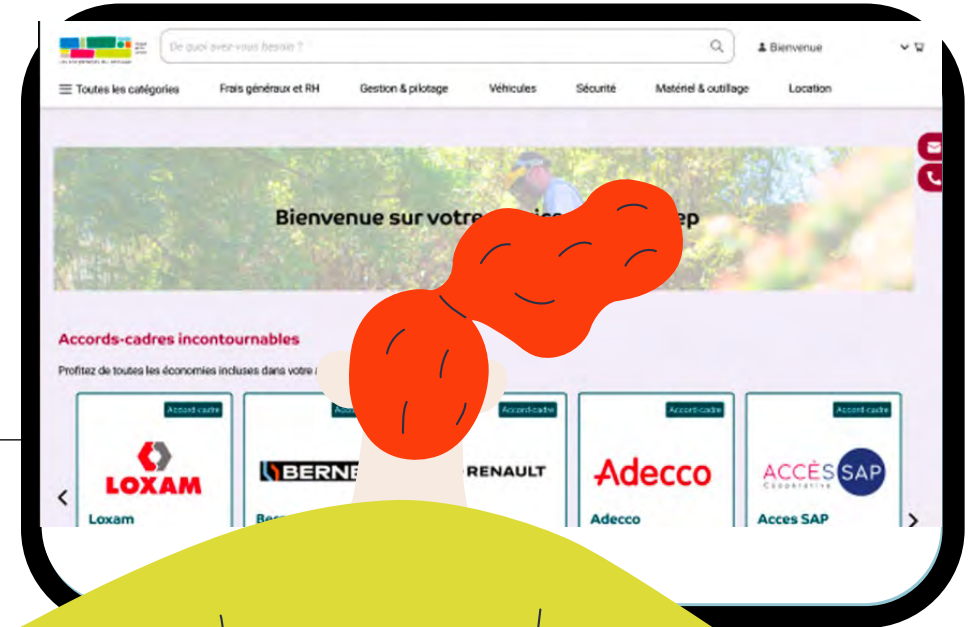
De quoi avez-vous besoin ?

Bienvenue

Toutes les catégories
Frais généraux et RH
Gestion & pilotage
Véhicules
Sécurité
Matériel & outillage
Location

Bienvenue sur votre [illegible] ep

Accords-cadres incontournables

Profitez de toutes les économies incluses dans votre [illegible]

Accord-cadre
LOXAM
Loxam

Accord-cadre
BERNER
Be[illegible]

Accord-cadre
RENAULT

Accord-cadre
Adecco
Adecco

Accord-cadre
ACCÈS SAP
Coopérative
Acces SAP